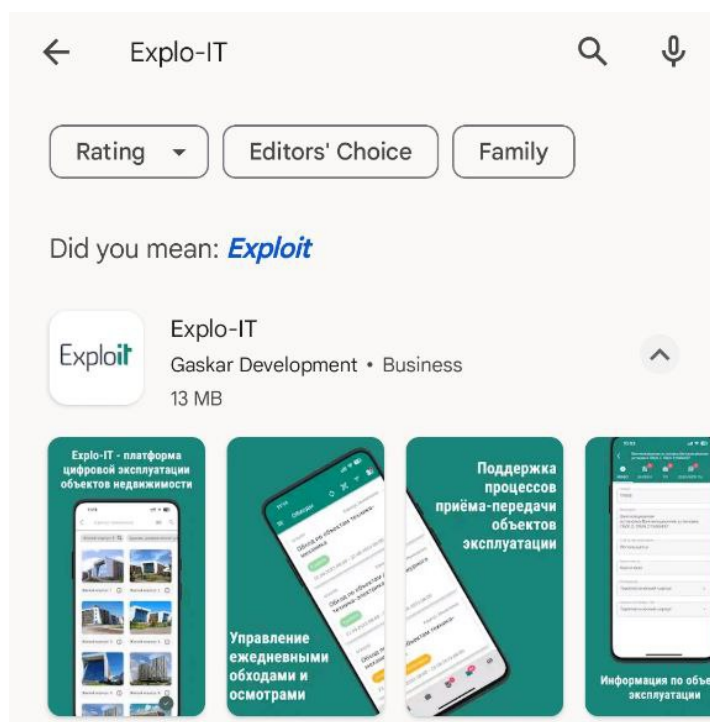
Explo-IT

Rating

Editors' Choice

Family

Did you mean: *Exploit*

Exploit

Explo-IT

Gaskar Development • Business

13 MB

Explo-IT - платформа цифровой эксплуатации объектов недвижимости

Управление ежедневными обходами и осмотрами

Поддержка процессов приёма-передачи объектов эксплуатации

Информация по объе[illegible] эксплуатации